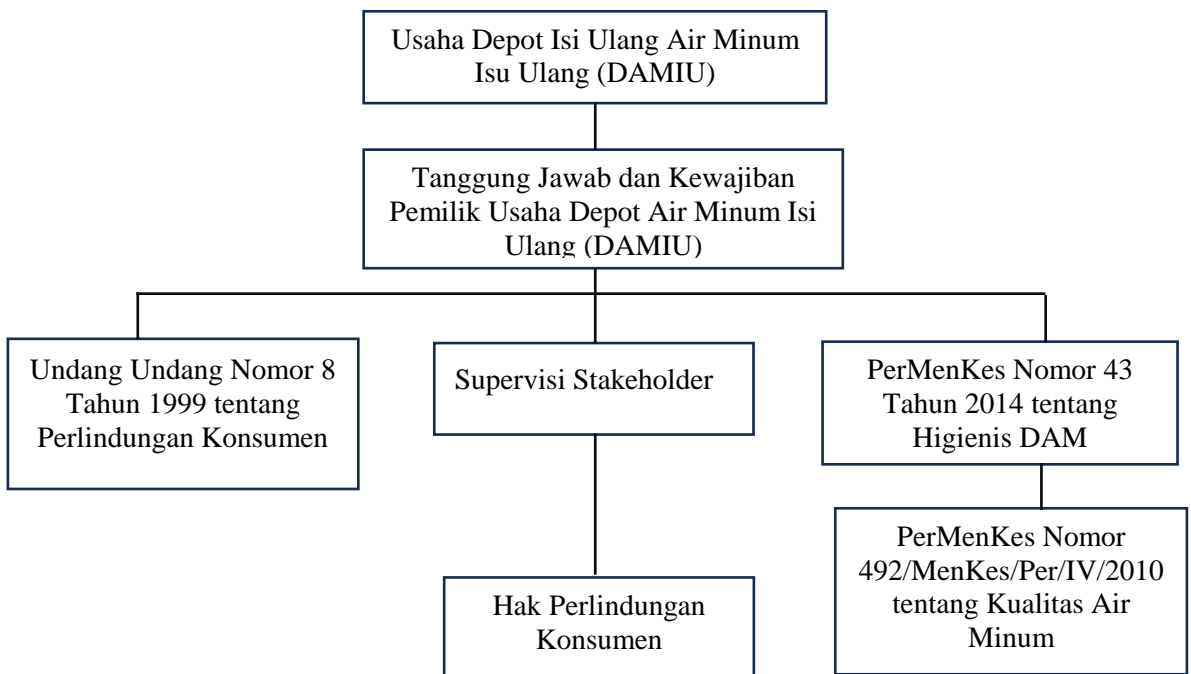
Usaha Depot Isi Ulang Air Minum Isu Ulang (DAMIU)

Tanggung Jawab dan Kewajiban Pemilik Usaha Depot Air Minum Isi Ulang (DAMIU)

Undang Undang Nomor 8 Tahun 1999 tentang Perlindungan Konsumen

Supervisi Stakeholder

PerMenKes Nomor 43 Tahun 2014 tentang Higienis DAM

PerMenKes Nomor 492/MenKes/Per/IV/2010 tentang Kualitas Air Minum

Hak Perlindungan Konsumen